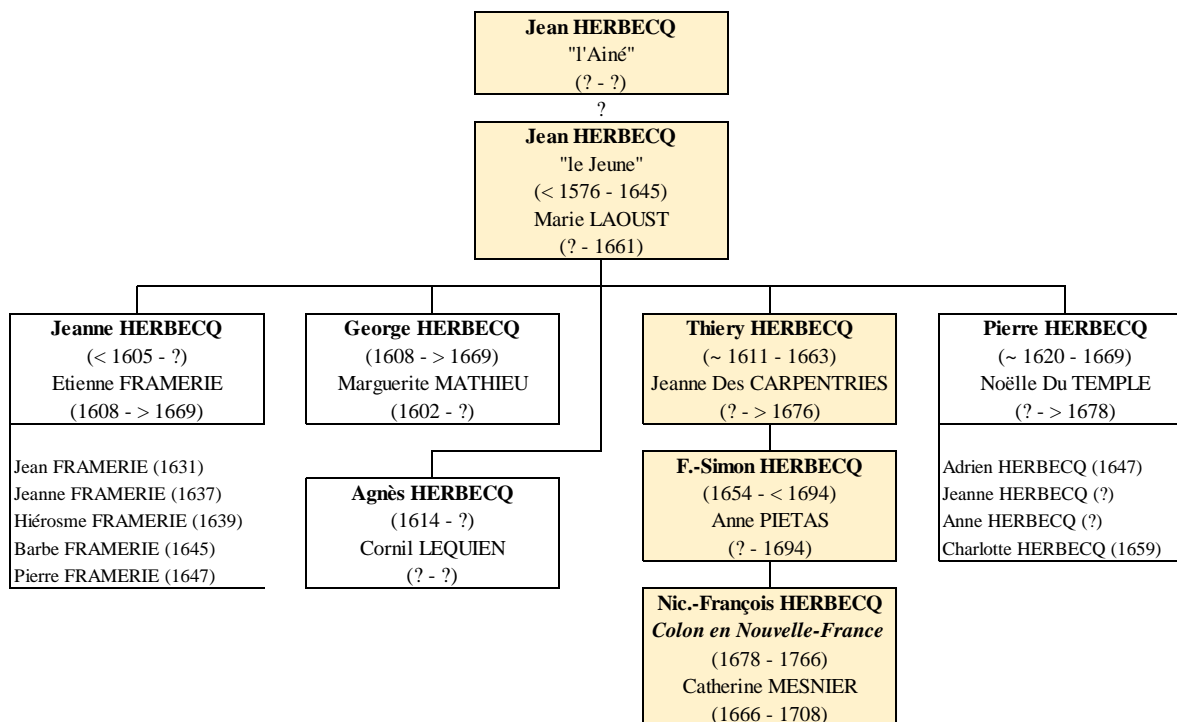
**Jean HERBECQ**
"l'Ainé"
(? - ?)

?

**Jean HERBECQ**
"le Jeune"
(< 1576 - 1645)
Marie LAOUST
(? - 1661)

**Jeanne HERBECQ**
(< 1605 - ?)
Etienne FRAMERIE
(1608 - > 1669)

Jean FRAMERIE (1631)
Jeanne FRAMERIE (1637)
Hiérosme FRAMERIE (1639)
Barbe FRAMERIE (1645)
Pierre FRAMERIE (1647)

**George HERBECQ**
(1608 - > 1669)
Marguerite MATHIEU
(1602 - ?)

**Agnès HERBECQ**
(1614 - ?)
Cornil LEQUIEN
(? - ?)

**Thiery HERBECQ**
(~ 1611 - 1663)
Jeanne Des CARPENTRIES
(? - > 1676)

**F.-Simon HERBECQ**
(1654 - < 1694)
Anne PIETAS
(? - 1694)

**Nic.-François HERBECQ**
***Colon en Nouvelle-France***
(1678 - 1766)
Catherine MESNIER
(1666 - 1708)

**Pierre HERBECQ**
(~ 1620 - 1669)
Noëlle Du TEMPLE
(? - > 1678)

Adrien HERBECQ (1647)
Jeanne HERBECQ (?)
Anne HERBECQ (?)
Charlotte HERBECQ (1659)